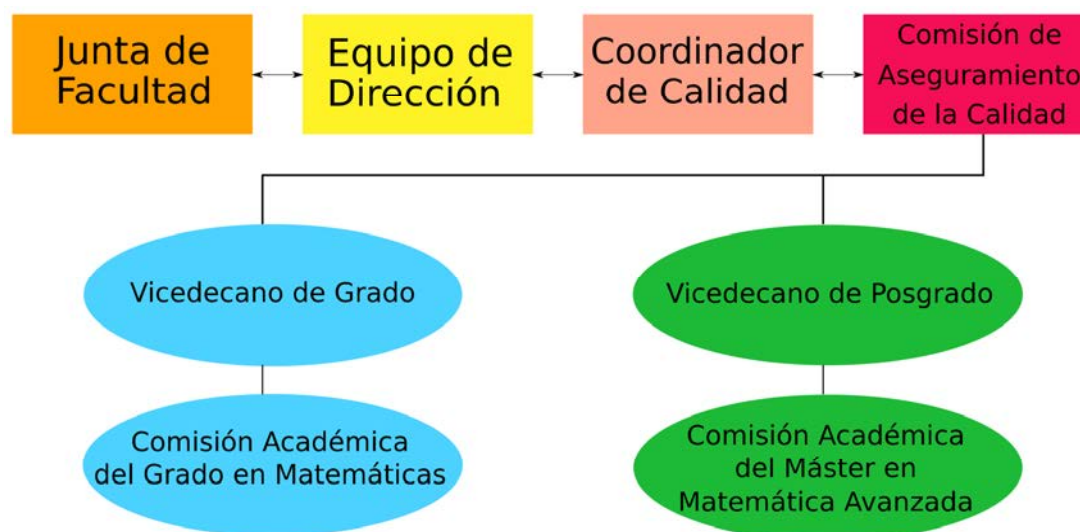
Junta de Facultad

Equipo de Dirección

Coordinador de Calidad

Comisión de Aseguramiento de la Calidad

Vicedecano de Grado

Vicedecano de Posgrado

Comisión Académica del Grado en Matemáticas

Comisión Académica del Máster en Matemática Avanzada